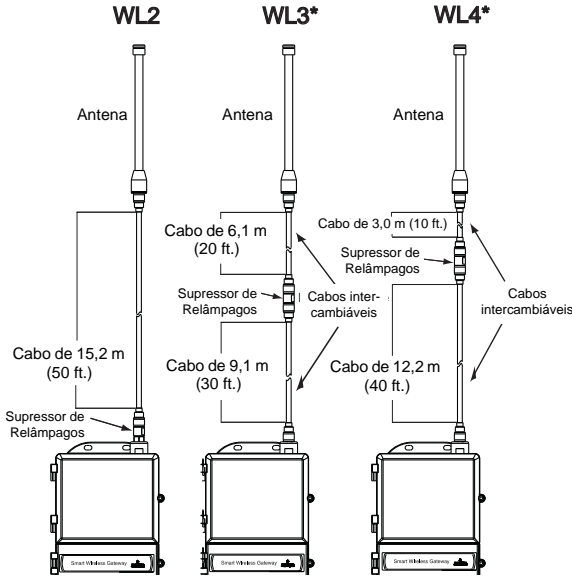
WL2

WL3*

WL4*

Antena

Antena

Antena

Cabo de 15,2 m (50 ft.)

Supressor de Relâmpagos

Smart Wireless Gateway

Cabo de 6,1 m (20 ft.)

Supressor de Relâmpagos

Cabos intercambiáveis

Cabo de 9,1 m (30 ft.)

Smart Wireless Gateway

Cabo de 3,0 m (10 ft.)

Supressor de Relâmpagos

Cabos intercambiáveis

Cabo de 12,2 m (40 ft.)

Smart Wireless Gateway